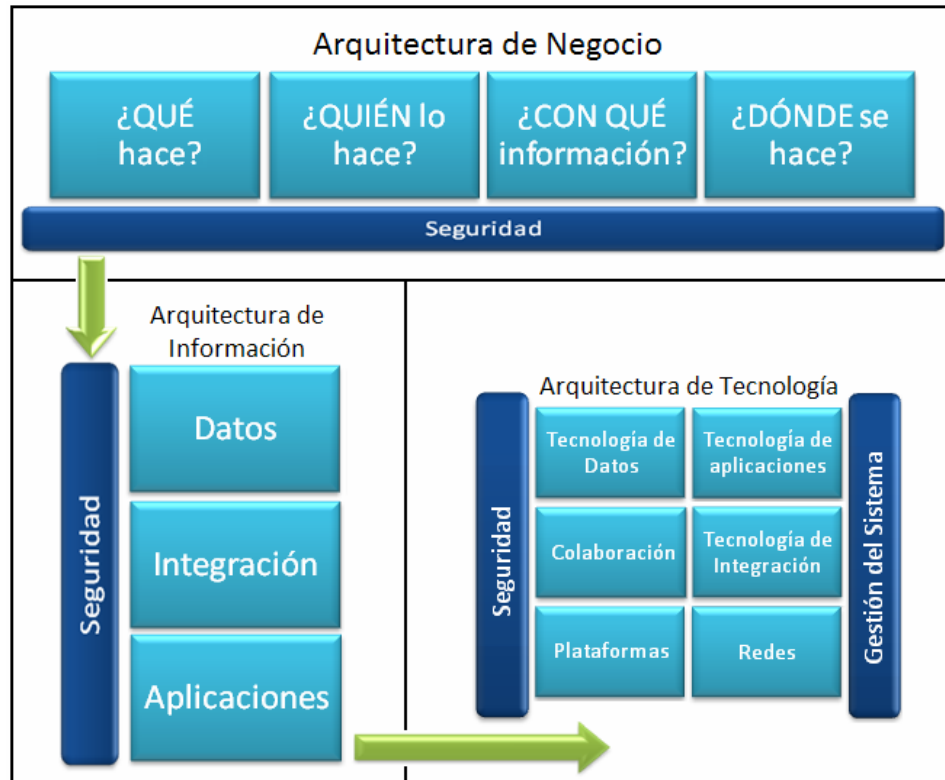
Arquitectura de Negocio

¿QUÉ hace?

¿QUIÉN lo hace?

¿CON QUÉ información?

¿DÓNDE se hace?

Seguridad

Arquitectura de Información

Seguridad

Datos

Integración

Aplicaciones

Arquitectura de Tecnología

Seguridad

Tecnología de Datos

Tecnología de aplicaciones

Colaboración

Tecnología de Integración

Plataformas

Redes

Gestión del Sistema